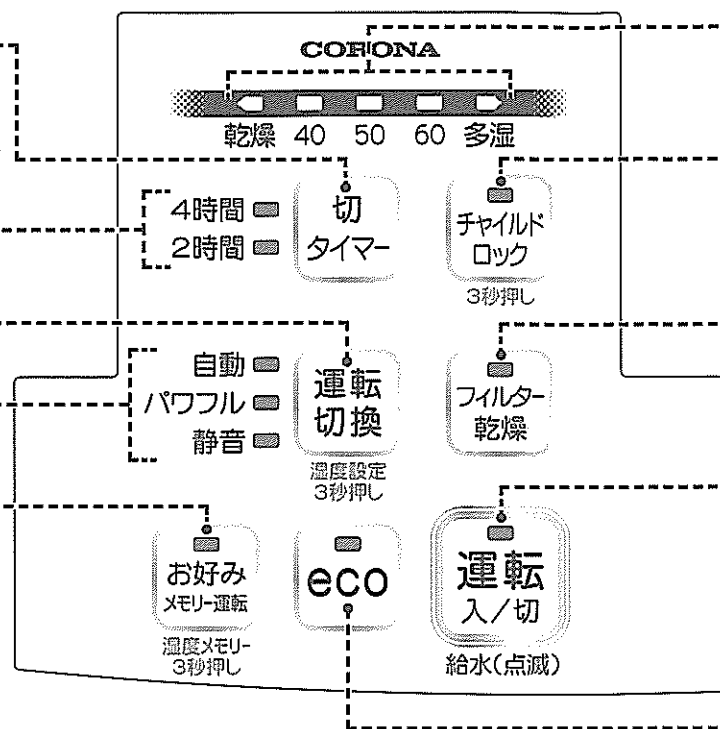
CORONA

乾燥 40 50 60 多湿

4時間
2時間

切
タイマー

チャイルド
ロック
3秒押し

自動
パワフル
静音

運転
切換
湿度設定
3秒押し

フィルター
乾燥

お好み
メモリー運転
湿度メモリー
3秒押し

eco

運転
入/切
給水(点滅)